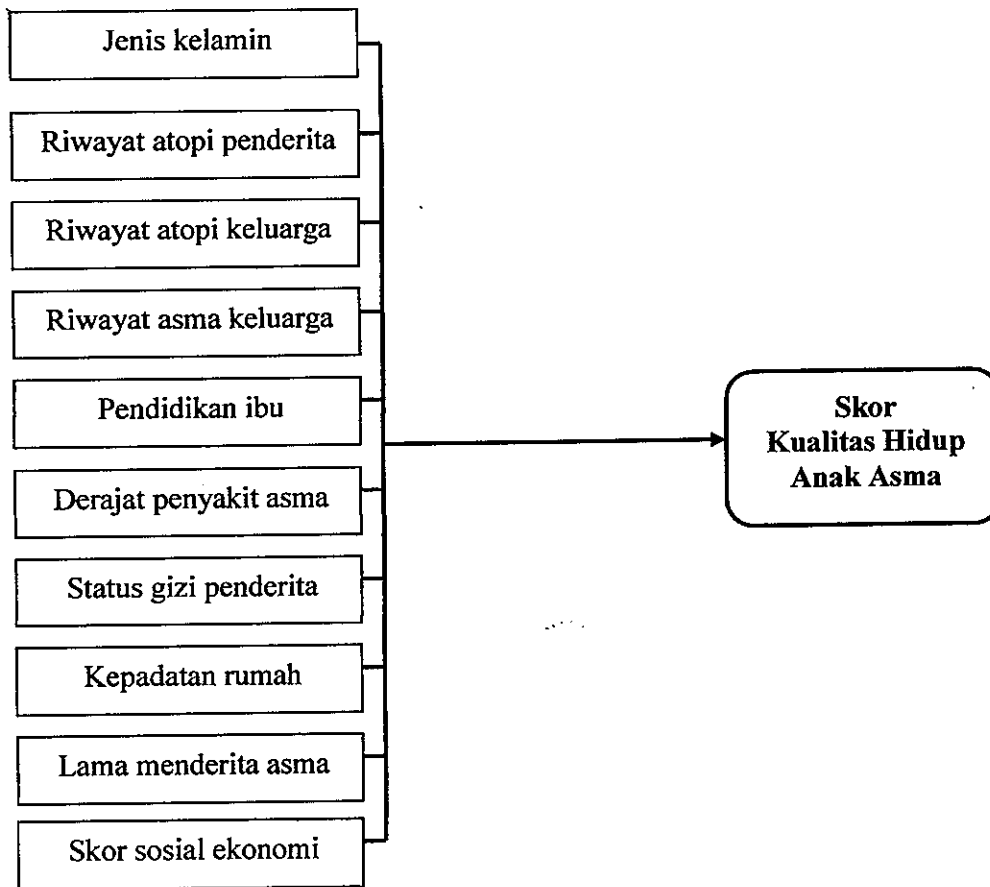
Jenis kelamin

Riwayat atopi penderita

Riwayat atopi keluarga

Riwayat asma keluarga

Pendidikan ibu

Derajat penyakit asma

Status gizi penderita

Kepadatan rumah

Lama menderita asma

Skor sosial ekonomi

Skor Kualitas Hidup Anak Asma